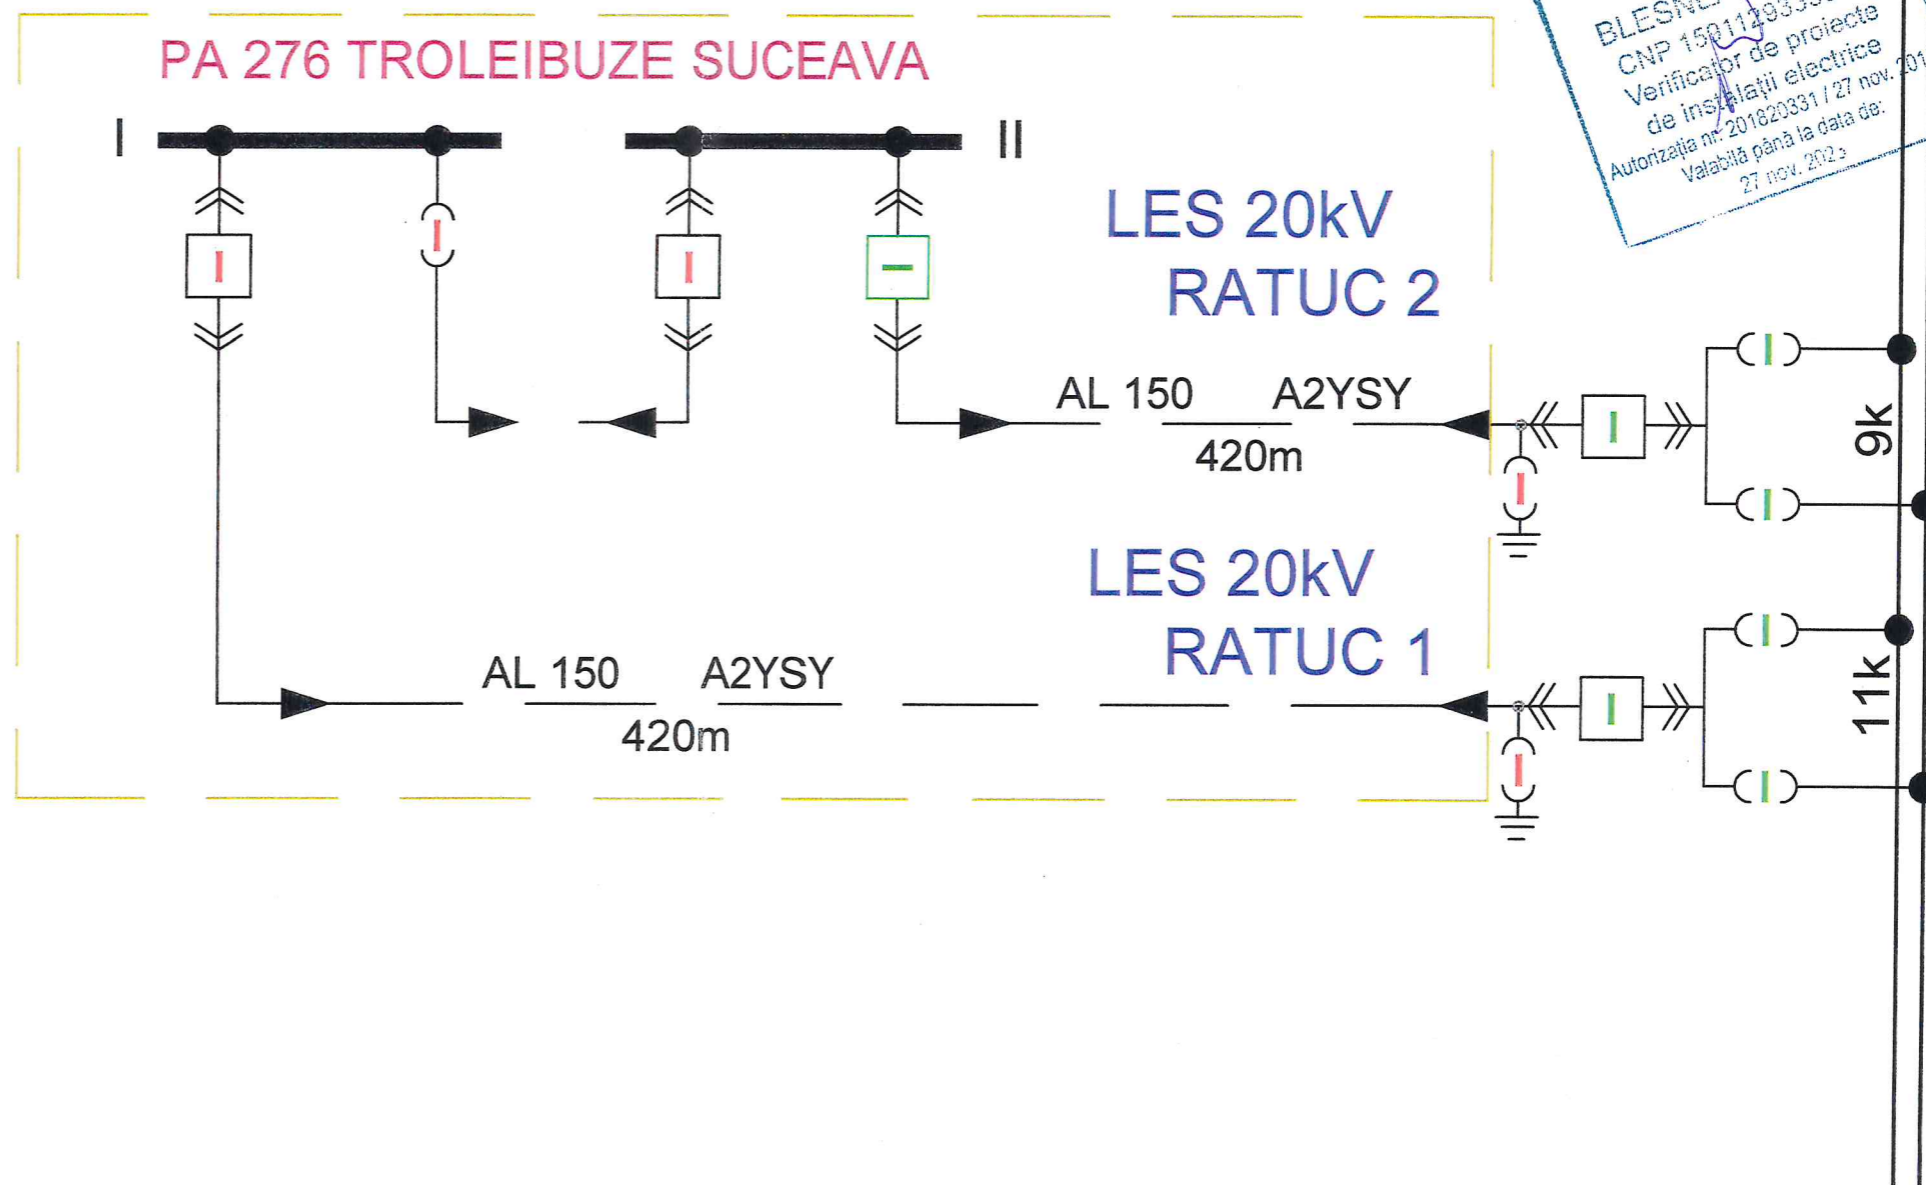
PA 276 TROLEIBUZE SUCEAVA

I

II

BLESN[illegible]
CNP 15011293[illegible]
Verificator de proiecte
de instalații electrice
Autorizația nr. 201820331 / 27 nov. 201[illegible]
Valabilă până la data de:
27 nov. 2023

LES 20kV
RATUC 2

AL 150 A2YSY
420m

9k

LES 20kV
RATUC 1

AL 150 A2YSY
420m

11k